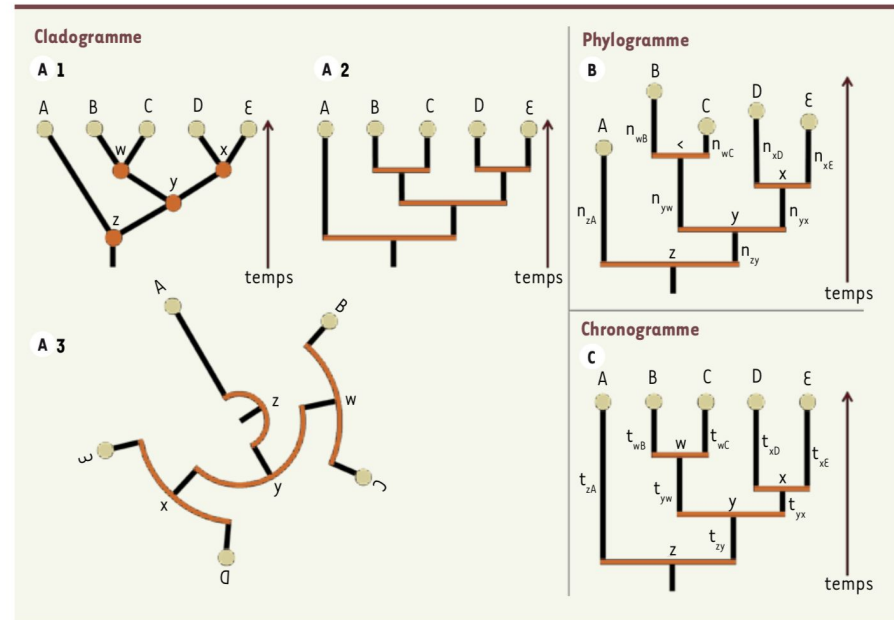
Cladogramme

A 1

A B C D Ɛ
w x
y
z
temps

A 2

A B C D Ɛ
temps

A 3

A
B
z
w
Ɛ
y
C
x
D

Phylogramme

B

B
A
C
D
Ɛ
$n_{wB}$
<
$n_{wC}$
$n_{xD}$
$n_{xE}$
x
$n_{yw}$
$n_{zA}$
y
$n_{yx}$
z
$n_{zy}$
temps

Chronogramme

C

A B C D Ɛ
$t_{wB}$
w
$t_{wC}$
$t_{xD}$
$t_{xE}$
x
$t_{zA}$
$t_{yw}$
y
$t_{yx}$
$t_{zy}$
z
temps